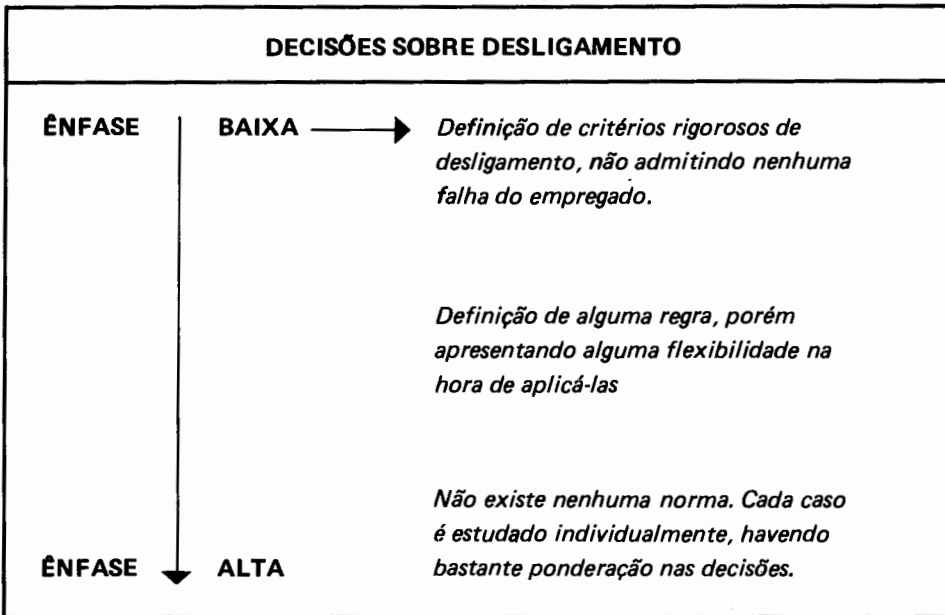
DECISÕES SOBRE DESLIGAMENTO

ÊNFASE BAIXA

Definição de critérios rigorosos de desligamento, não admitindo nenhuma falha do empregado.

Definição de alguma regra, porém apresentando alguma flexibilidade na hora de aplicá-las

Não existe nenhuma norma. Cada caso é estudado individualmente, havendo bastante ponderação nas decisões.

ÊNFASE ALTA